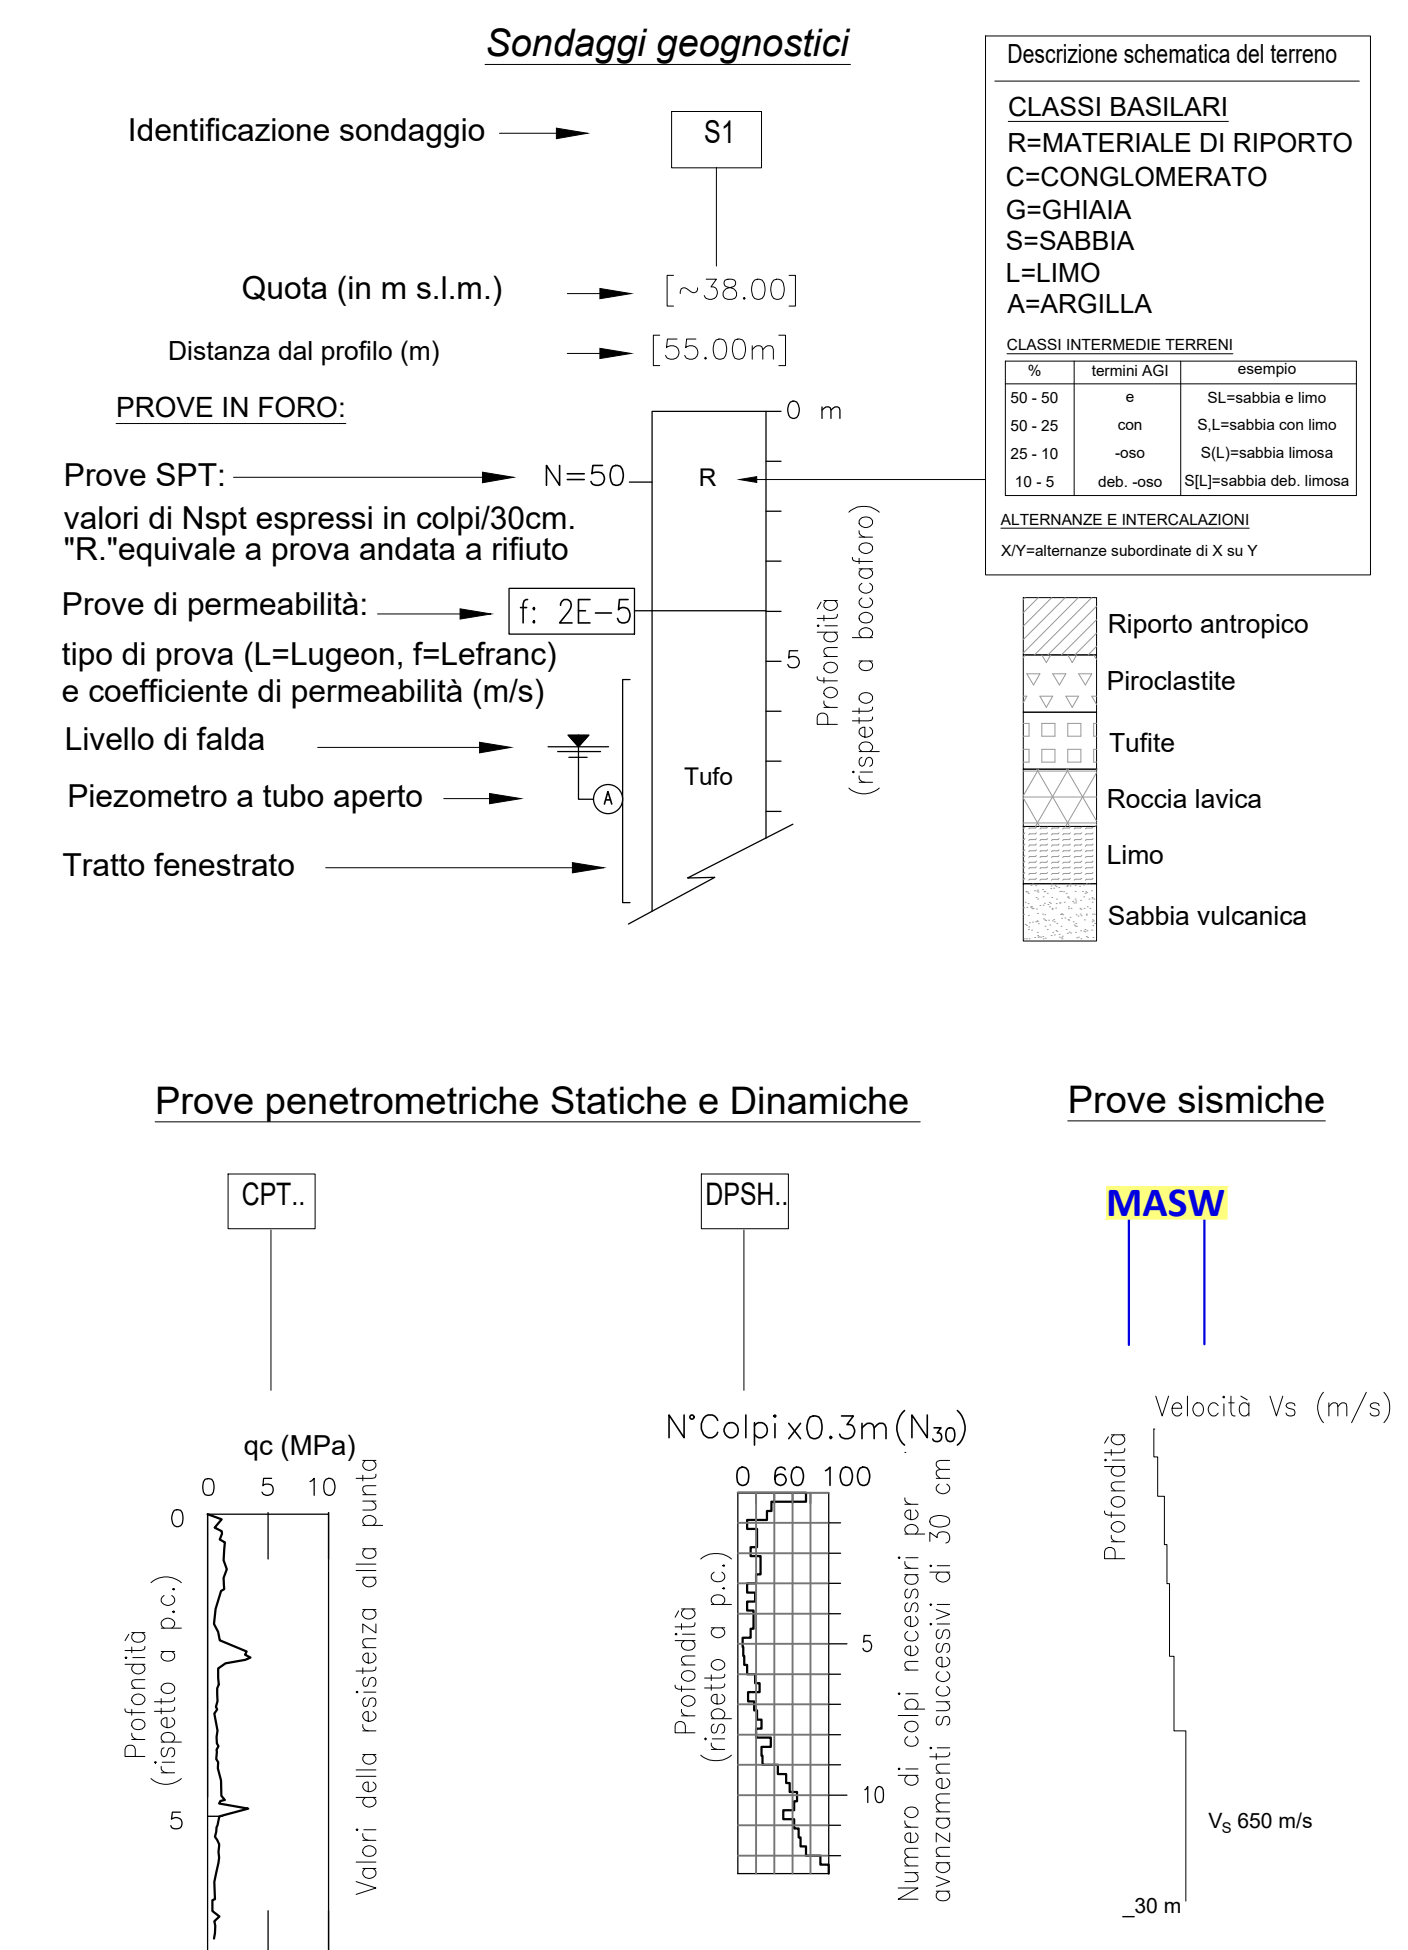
Sondaggi geognostici

Identificazione sondaggio

S1

Quota (in m s.l.m.)

[~38.00]

Distanza dal profilo (m)

[55.00m]

PROVE IN FORO:

0 m

Prove SPT:

N=50

R

valori di Nspt espressi in colpi/30cm.
"R."equivale a prova andata a rifiuto

Prove di permeabilità:

f: 2E−5

tipo di prova (L=Lugeon, f=Lefranc)
e coefficiente di permeabilità (m/s)

5

Profondità
(rispetto a boccaforo)

Livello di falda

Piezometro a tubo aperto

A

Tufo

Tratto fenestrato

Descrizione schematica del terreno

CLASSI BASILARI
R=MATERIALE DI RIPORTO
C=CONGLOMERATO
G=GHIAIA
S=SABBIA
L=LIMO
A=ARGILLA

CLASSI INTERMEDIE TERRENI

| % | termini AGI | esempio |
|---|---|---|
| 50 - 50 | e | SL=sabbia e limo |
| 50 - 25 | con | S,L=sabbia con limo |
| 25 - 10 | -oso | S(L)=sabbia limosa |
| 10 - 5 | deb. -oso | S[L]=sabbia deb. limosa |

ALTERNANZE E INTERCALAZIONI
X/Y=alternanze subordinate di X su Y

Riporto antropico
Piroclastite
Tufite
Roccia lavica
Limo
Sabbia vulcanica

Prove penetrometriche Statiche e Dinamiche

Prove sismiche

CPT..

DPSH..

MASW

qc (MPa)
0 5 10
0
5
Profondità
(rispetto a p.c.)
Valori della resistenza alla punta

N°Colpi x0.3m (N$_{30}$)
0 60 100
5
10
Profondità
(rispetto a p.c.)
Numero di colpi necessari per
avanzamenti successivi di 30 cm

Velocità Vs (m/s)
Profondità
V$_S$ 650 m/s
_30 m